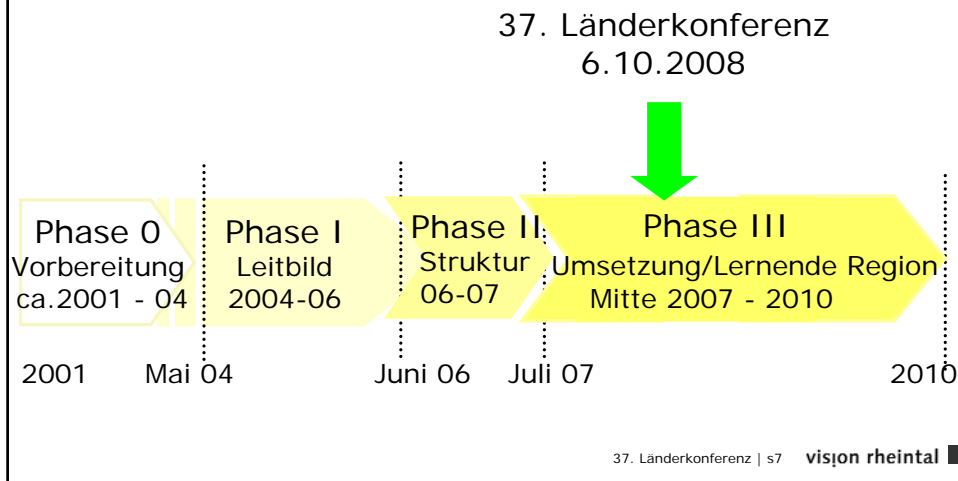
37. Länderkonferenz
6.10.2008

Phase 0
Vorbereitung
ca.2001 - 04

Phase I
Leitbild
2004-06

Phase II
Struktur
06-07

Phase III
Umsetzung/Lernende Region
Mitte 2007 - 2010

2001 Mai 04 Juni 06 Juli 07 2010

37. Länderkonferenz | s7 vision rheintal